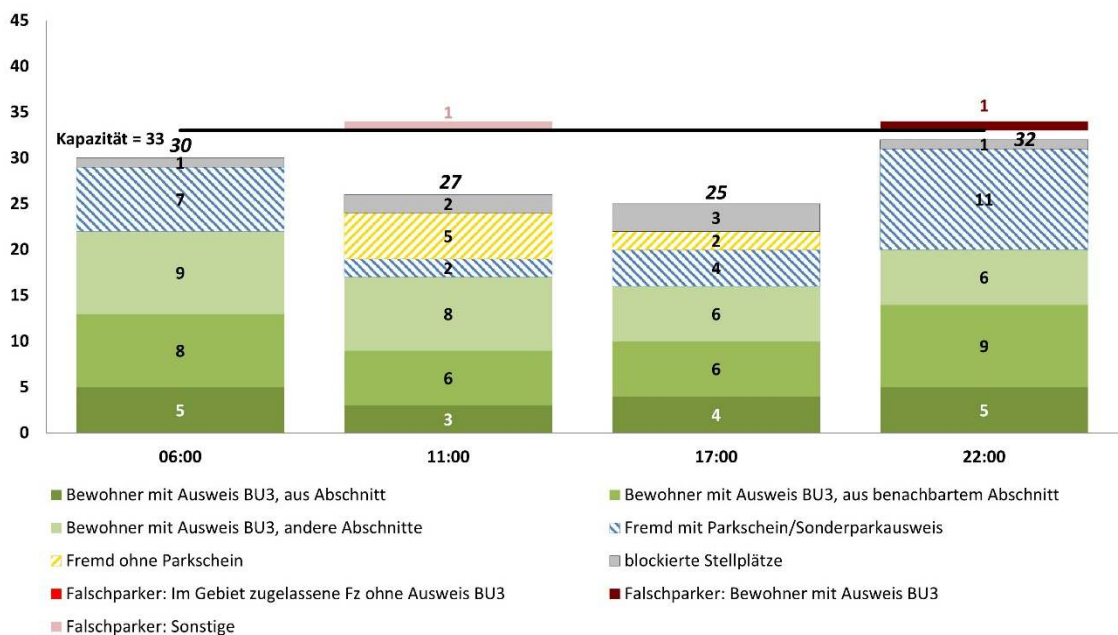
45
40
35
30
25
20
15
10
5
0

Kapazität = 33

30
1
7
9
8
5

1
27
2
5
2
8
6
3

25
3
2
4
6
6
4

1
32
1
11
6
9
5

06:00
11:00
17:00
22:00

Bewohner mit Ausweis BU3, aus Abschnitt
Bewohner mit Ausweis BU3, aus benachbartem Abschnitt
Bewohner mit Ausweis BU3, andere Abschnitte
Fremd mit Parkschein/Sonderparkausweis
Fremd ohne Parkschein
blockierte Stellplätze
Falschparker: Im Gebiet zugelassene Fz ohne Ausweis BU3
Falschparker: Bewohner mit Ausweis BU3
Falschparker: Sonstige